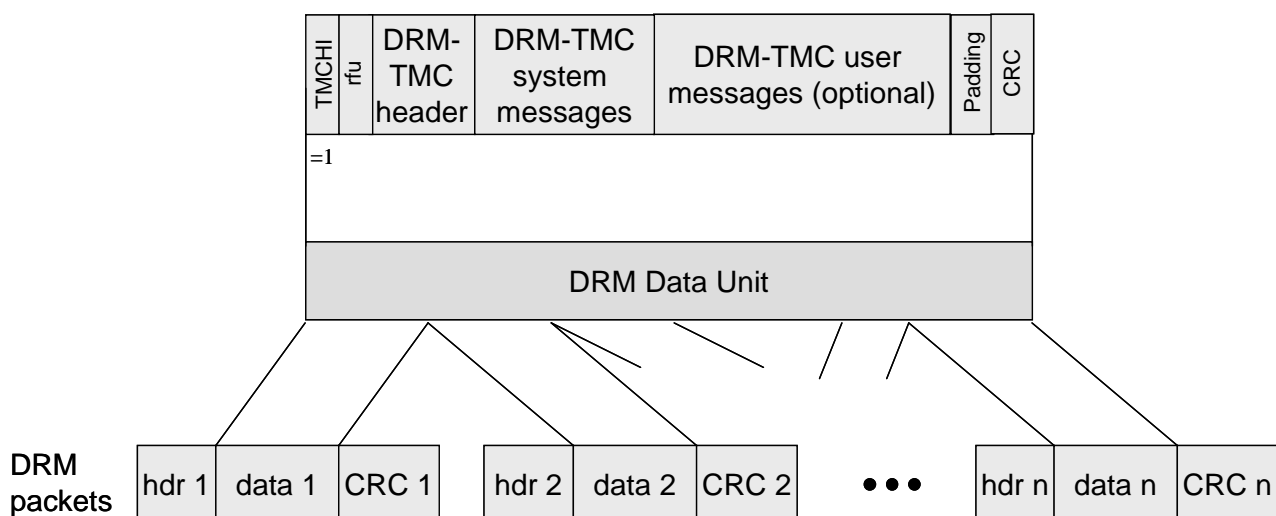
| TMCHI | rfu | DRM-TMC header | DRM-TMC system messages | DRM-TMC user messages (optional) | Padding | CRC |
|---|---|---|---|---|---|---|

=1

DRM Data Unit

DRM packets

| hdr 1 | data 1 | CRC 1 | | hdr 2 | data 2 | CRC 2 | ••• | hdr n | data n | CRC n |
|---|---|---|---|---|---|---|---|---|---|---|